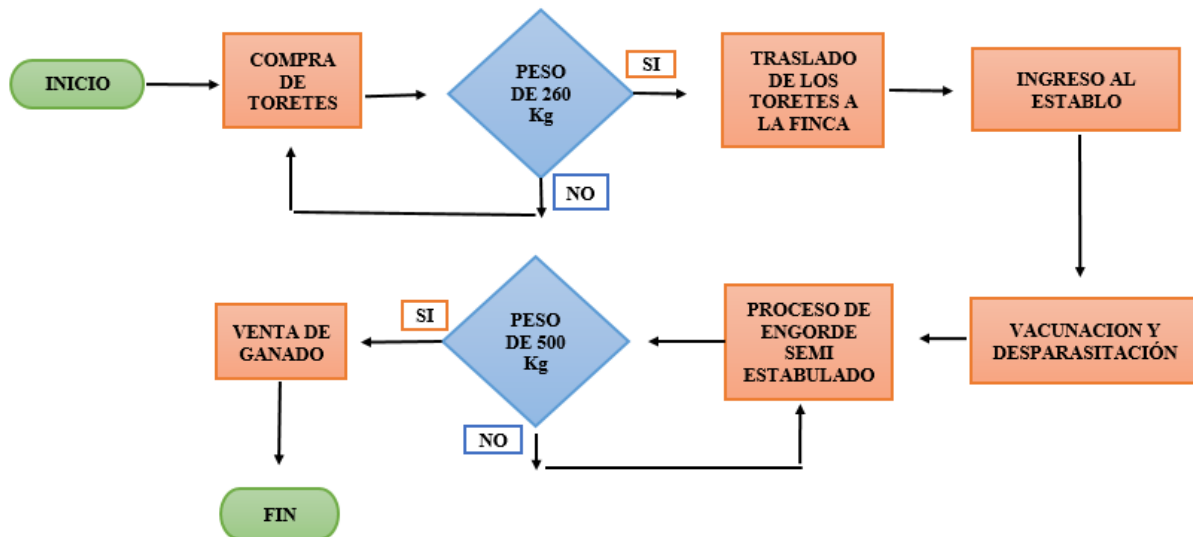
INICIO

COMPRA DE TORETES

PESO DE 260 Kg

SI

NO

TRASLADO DE LOS TORETES A LA FINCA

INGRESO AL ESTABLO

VACUNACION Y DESPARASITACIÓN

PROCESO DE ENGORDE SEMI ESTABULADO

PESO DE 500 Kg

SI

NO

VENTA DE GANADO

FIN